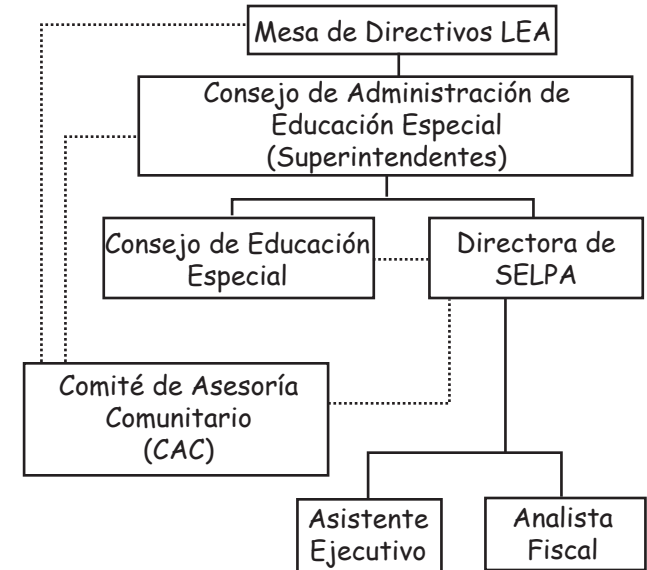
Mesa de Directivos LEA

Consejo de Administración de Educación Especial (Superintendentes)

Consejo de Educación Especial

Directora de SELPA

Comité de Asesoría Comunitario (CAC)

Asistente Ejecutivo

Analista Fiscal